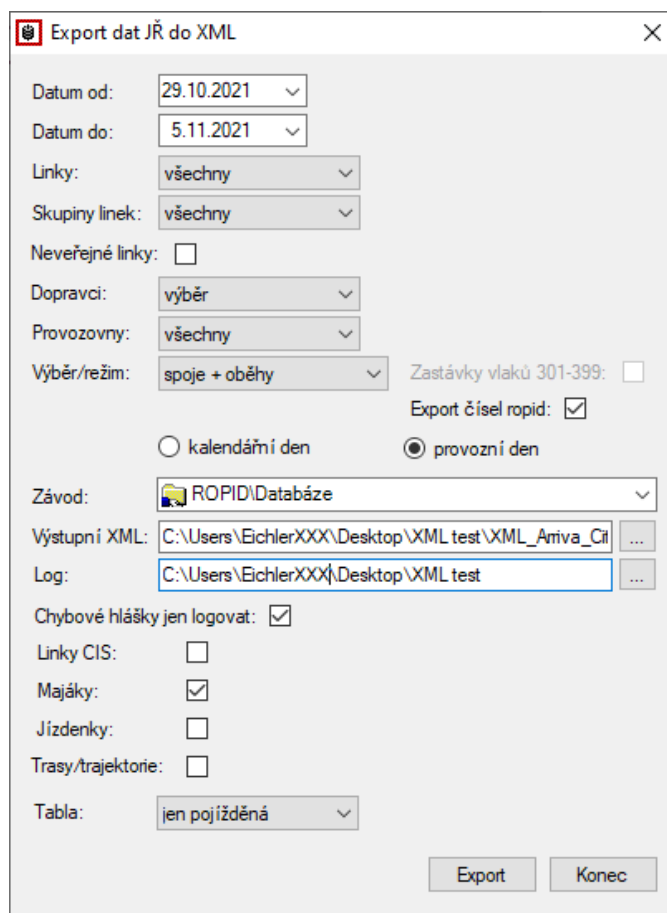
Export dat JŘ do XML

Datum od: 29.10.2021
Datum do: 5.11.2021
Linky: všechny
Skupiny linek: všechny
Neveřejné linky:
Dopravci: výběr
Provozovny: všechny
Výběr/režim: spoje + oběhy
Zastávky vlaků 301-399:
Export čísel ropid:
kalendářní den
provozní den
Závod: ROPID\Databáze
Výstupní XML: C:\Users\EichlerXXX\Desktop\XML test\XML_Arriva_Cit
...
Log: C:\Users\EichlerXXX\Desktop\XML test
...
Chybové hlášky jen logovat:
Linky CIS:
Majáky:
Jízdenky:
Trasy/trajektorie:
Tabla: jen pojížděná

Export
Konec